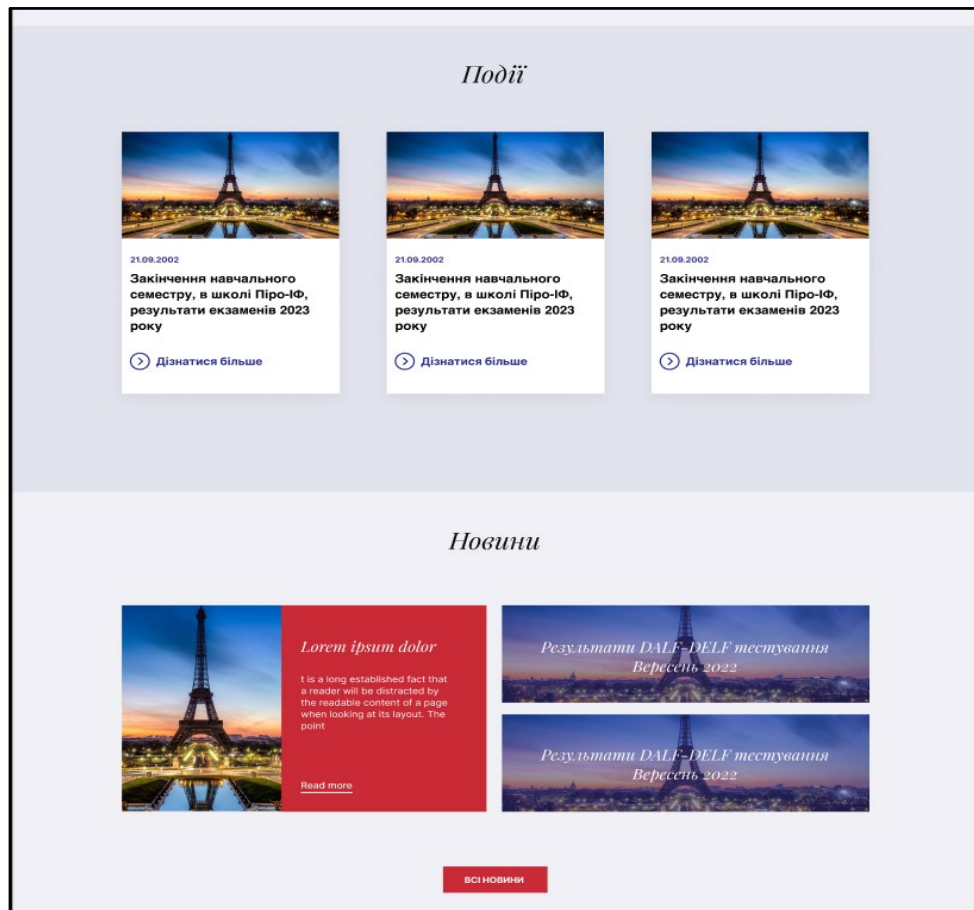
Події

21.09.2002
Закінчення навчального семестру, в школі Піро-ІФ, результати екзаменів 2023 року

Дізнатися більше

21.09.2002
Закінчення навчального семестру, в школі Піро-ІФ, результати екзаменів 2023 року

Дізнатися більше

21.09.2002
Закінчення навчального семестру, в школі Піро-ІФ, результати екзаменів 2023 року

Дізнатися більше

Новини

Lorem ipsum dolor

t is a long established fact that a reader will be distracted by the readable content of a page when looking at its layout. The point

Read more

Результати DALF-DELF тестування Вересень 2022

Результати DALF-DELF тестування Вересень 2022

ВСІ НОВИНИ